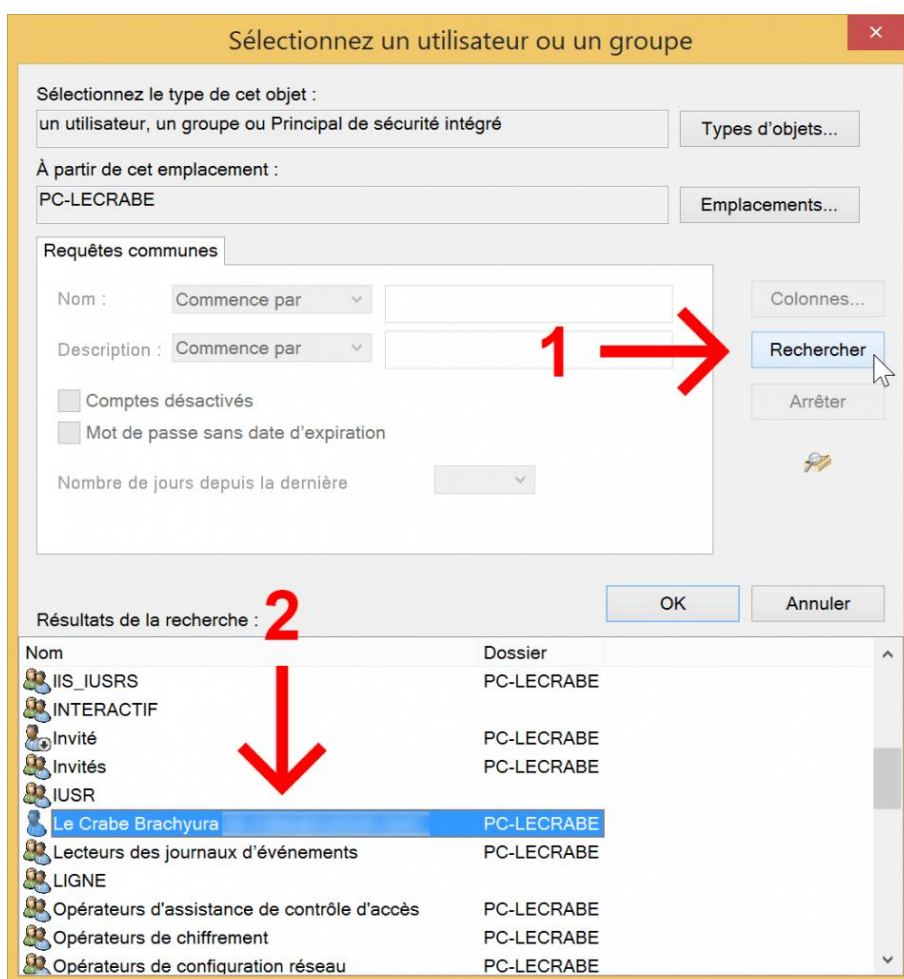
Sélectionnez un utilisateur ou un groupe

Sélectionnez le type de cet objet :
un utilisateur, un groupe ou Principal de sécurité intégré
Types d'objets...

À partir de cet emplacement :
PC-LECRABE
Emplacements...

Requêtes communes

Nom : Commence par
Description : Commence par
Comptes désactivés
Mot de passe sans date d'expiration
Nombre de jours depuis la dernière

Colonnes...
Rechercher
Arrêter

1

OK
Annuler

Résultats de la recherche :
2

| Nom | Dossier |
|---|---|
| IIS_IUSRS | PC-LECRABE |
| INTERACTIF | |
| Invité | PC-LECRABE |
| Invités | PC-LECRABE |
| IUSR | |
| Le Crabe Brachyura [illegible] | PC-LECRABE |
| Lecteurs des journaux d'événements | PC-LECRABE |
| LIGNE | |
| Opérateurs d'assistance de contrôle d'accès | PC-LECRABE |
| Opérateurs de chiffrement | PC-LECRABE |
| Opérateurs de configuration réseau | PC-LECRABE |